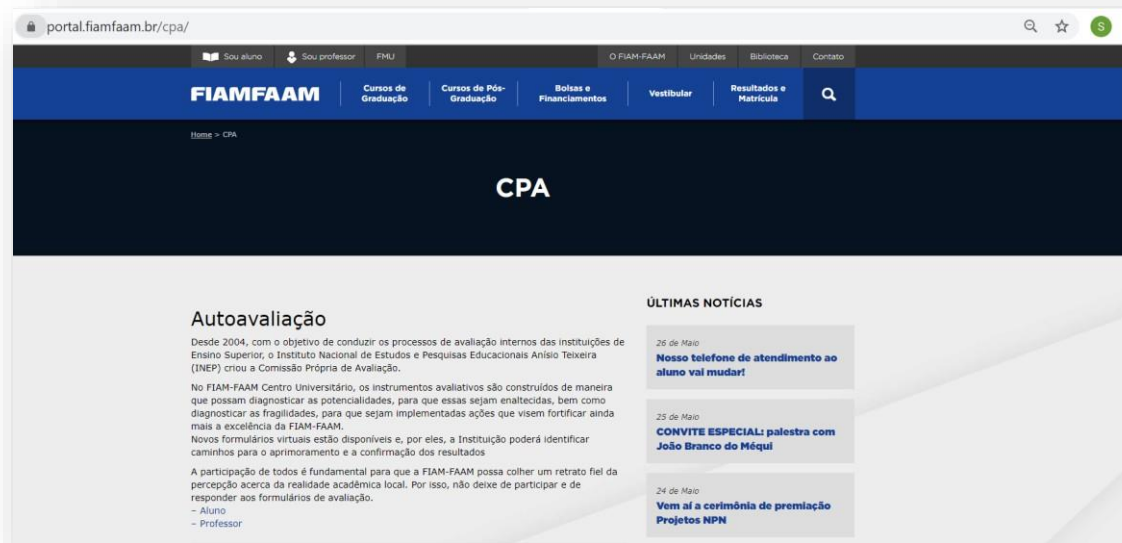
portal.fiamfaam.br/cpa/

S

Sou aluno Sou professor FMU

O FIAM-FAAM Unidades Biblioteca Contato

FIAMFAAM

Cursos de Graduação

Cursos de Pós-Graduação

Bolsas e Financiamentos

Vestibular

Resultados e Matrícula

Home > CPA

CPA

Autoavaliação

Desde 2004, com o objetivo de conduzir os processos de avaliação internos das instituições de Ensino Superior, o Instituto Nacional de Estudos e Pesquisas Educacionais Anísio Teixeira (INEP) criou a Comissão Própria de Avaliação.

No FIAM-FAAM Centro Universitário, os instrumentos avaliativos são construídos de maneira que possam diagnosticar as potencialidades, para que essas sejam enaltecidas, bem como diagnosticar as fragilidades, para que sejam implementadas ações que visem fortificar ainda mais a excelência da FIAM-FAAM.
Novos formulários virtuais estão disponíveis e, por eles, a Instituição poderá identificar caminhos para o aprimoramento e a confirmação dos resultados

A participação de todos é fundamental para que a FIAM-FAAM possa colher um retrato fiel da percepção acerca da realidade acadêmica local. Por isso, não deixe de participar e de responder aos formulários de avaliação.
– Aluno
– Professor

ÚLTIMAS NOTÍCIAS

26 de Maio
Nosso telefone de atendimento ao aluno vai mudar!

25 de Maio
CONVITE ESPECIAL: palestra com João Branco do Méqui

24 de Maio
Vem aí a cerimônia de premiação Projetos NPN